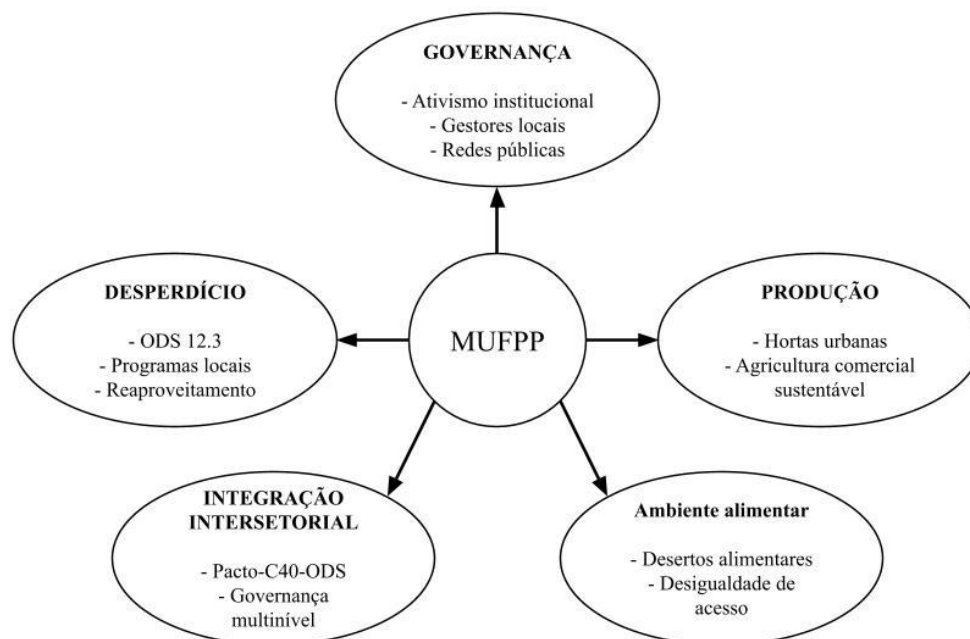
GOVERNANÇA

- Ativismo institucional
- Gestores locais
- Redes públicas

DESPERDÍCIO

- ODS 12.3
- Programas locais
- Reaproveitamento

MUFPP

PRODUÇÃO

- Hortas urbanas
- Agricultura comercial sustentável

INTEGRAÇÃO INTERSETORIAL

- Pacto-C40-ODS
- Governança multinível

Ambiente alimentar

- Desertos alimentares
- Desigualdade de acesso